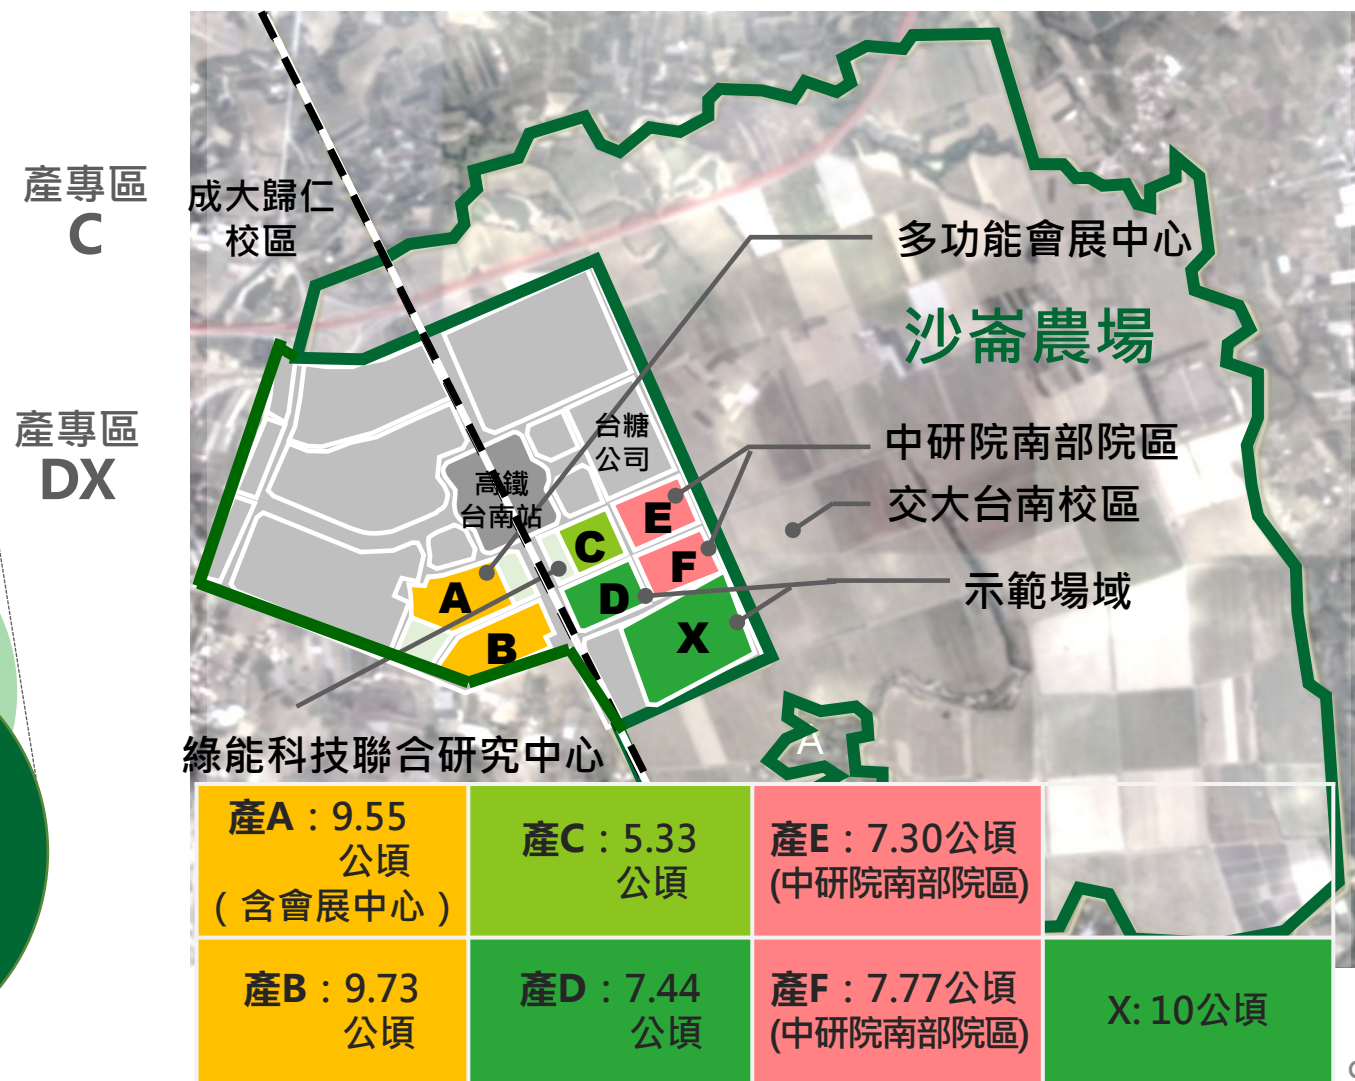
產專區
C

產專區
DX

成大歸仁
校區

多功能會展中心

沙崙農場

台糖
公司

高鐵
台南站

中研院南部院區

交大台南校區

示範場域

A B C D E F X

綠能科技聯合研究中心

A

| 產A：9.55 公頃（含會展中心） | 產C：5.33 公頃 | 產E：7.30公頃 (中研院南部院區) | |
|---|---|---|---|
| 產B：9.73 公頃 | 產D：7.44 公頃 | 產F：7.77公頃 (中研院南部院區) | X: 10公頃 |